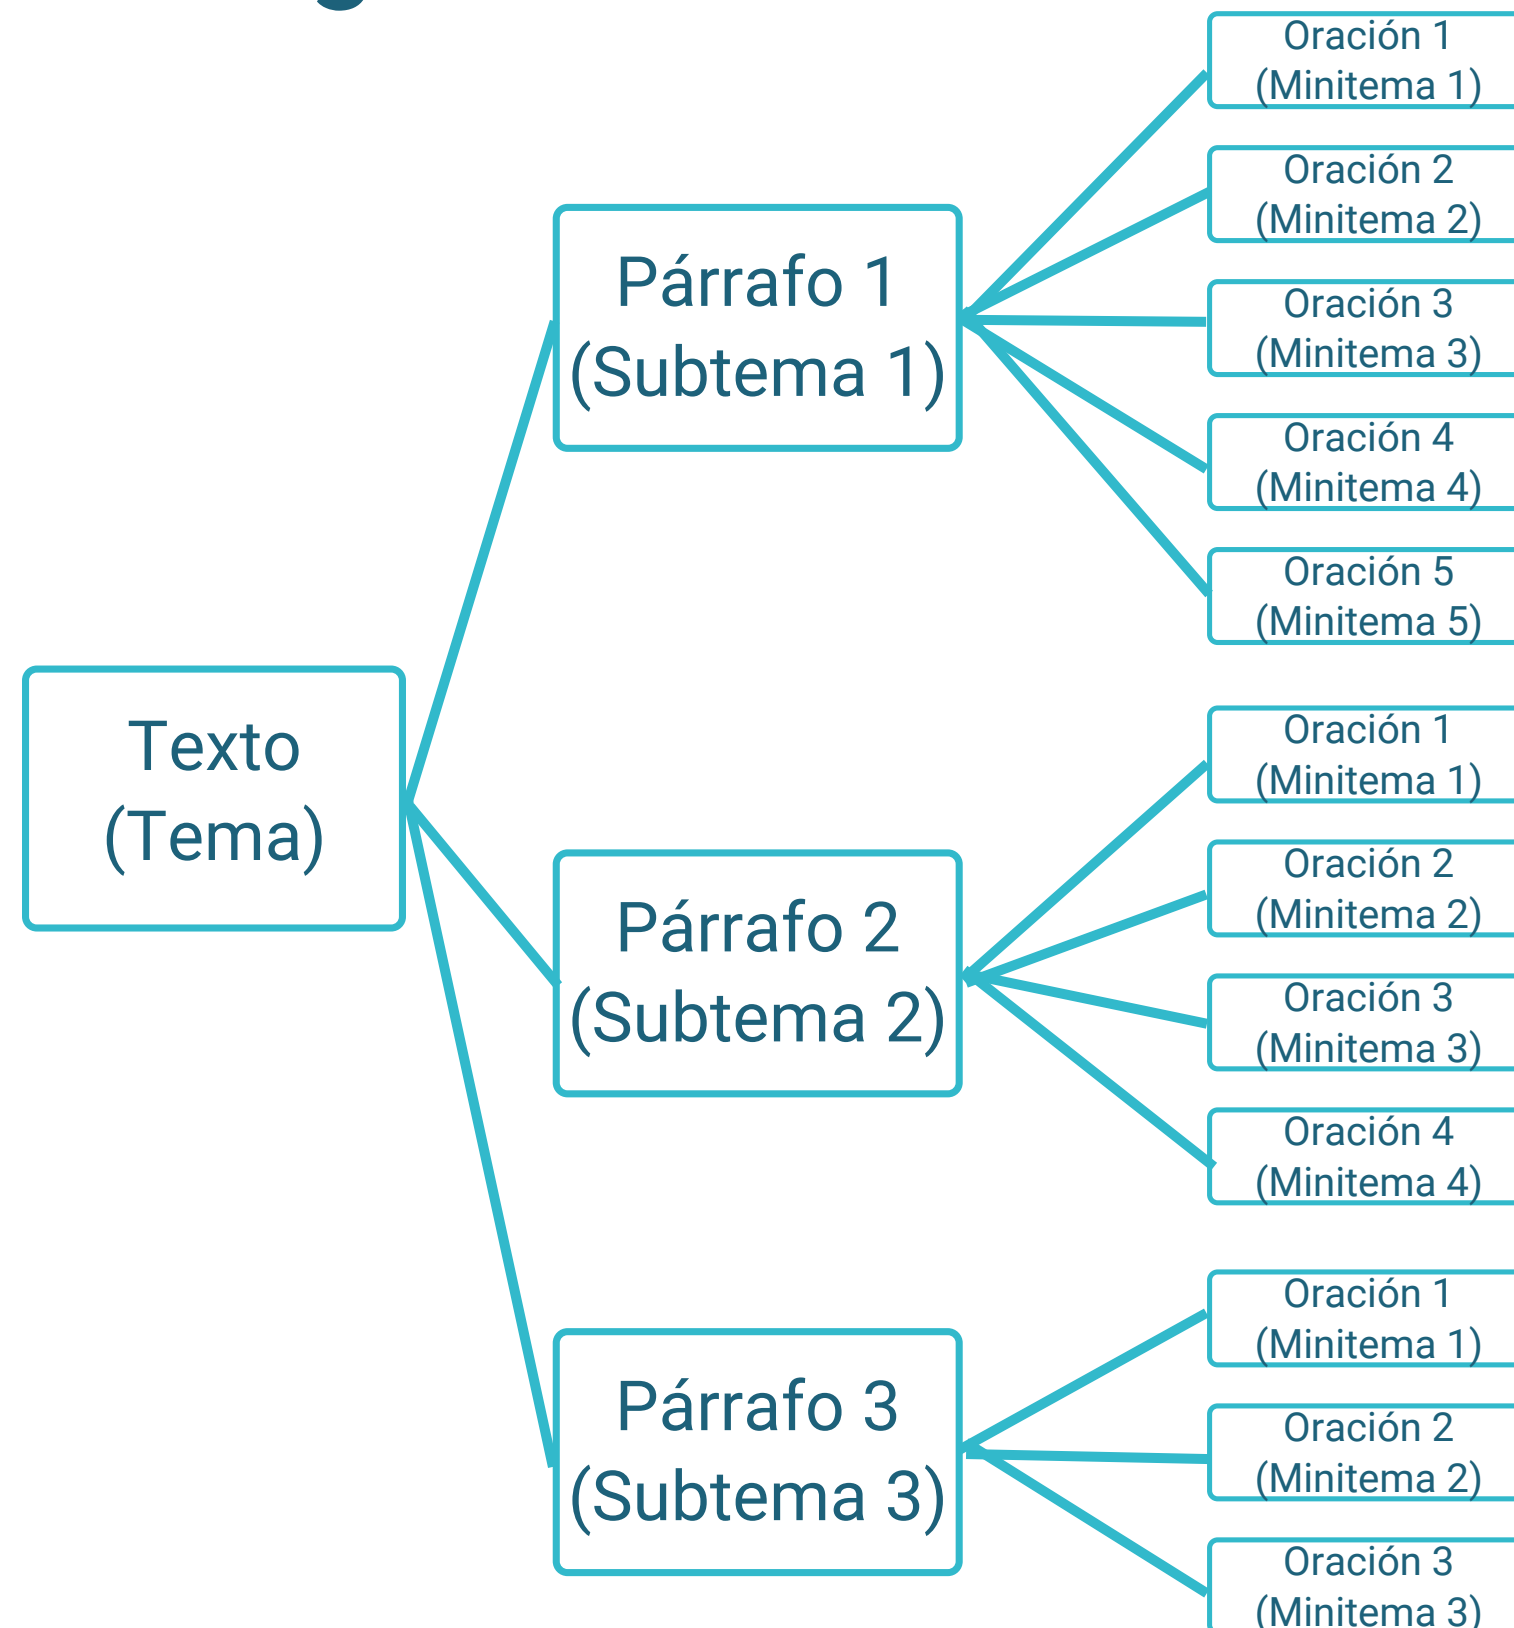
Texto
(Tema)

Párrafo 1
(Subtema 1)

Oración 1
(Minitema 1)

Oración 2
(Minitema 2)

Oración 3
(Minitema 3)

Oración 4
(Minitema 4)

Oración 5
(Minitema 5)

Párrafo 2
(Subtema 2)

Oración 1
(Minitema 1)

Oración 2
(Minitema 2)

Oración 3
(Minitema 3)

Oración 4
(Minitema 4)

Párrafo 3
(Subtema 3)

Oración 1
(Minitema 1)

Oración 2
(Minitema 2)

Oración 3
(Minitema 3)